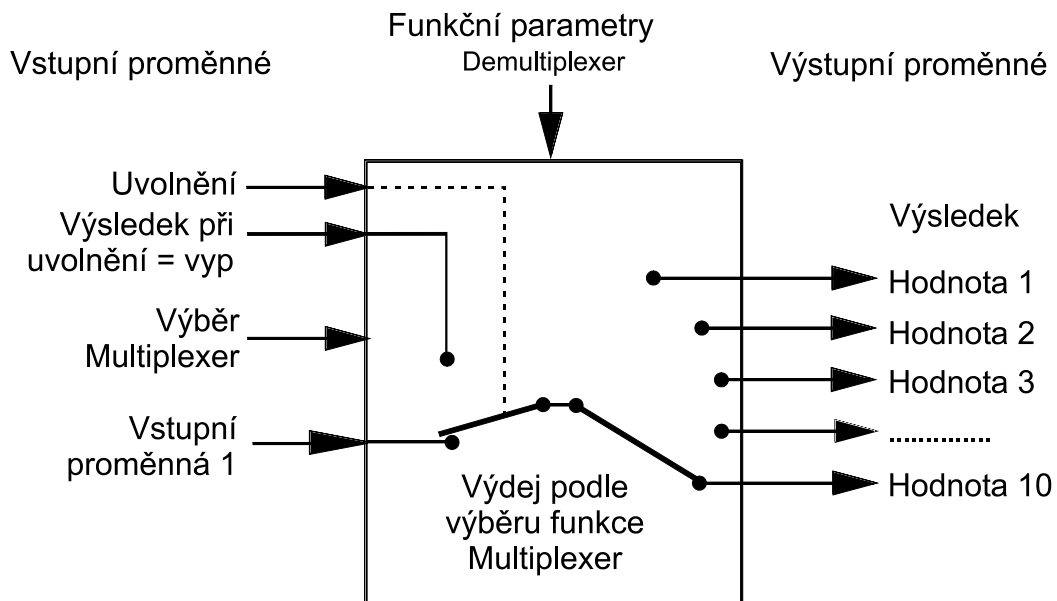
Funkční parametry
Demultiplexer

Vstupní proměnné

Výstupní proměnné

Uvolnění

Výsledek při uvolnění = vyp

Výběr Multiplexer

Vstupní proměnná 1

Výsledek

Hodnota 1

Hodnota 2

Hodnota 3

............

Hodnota 10

Výdej podle výběru funkce Multiplexer